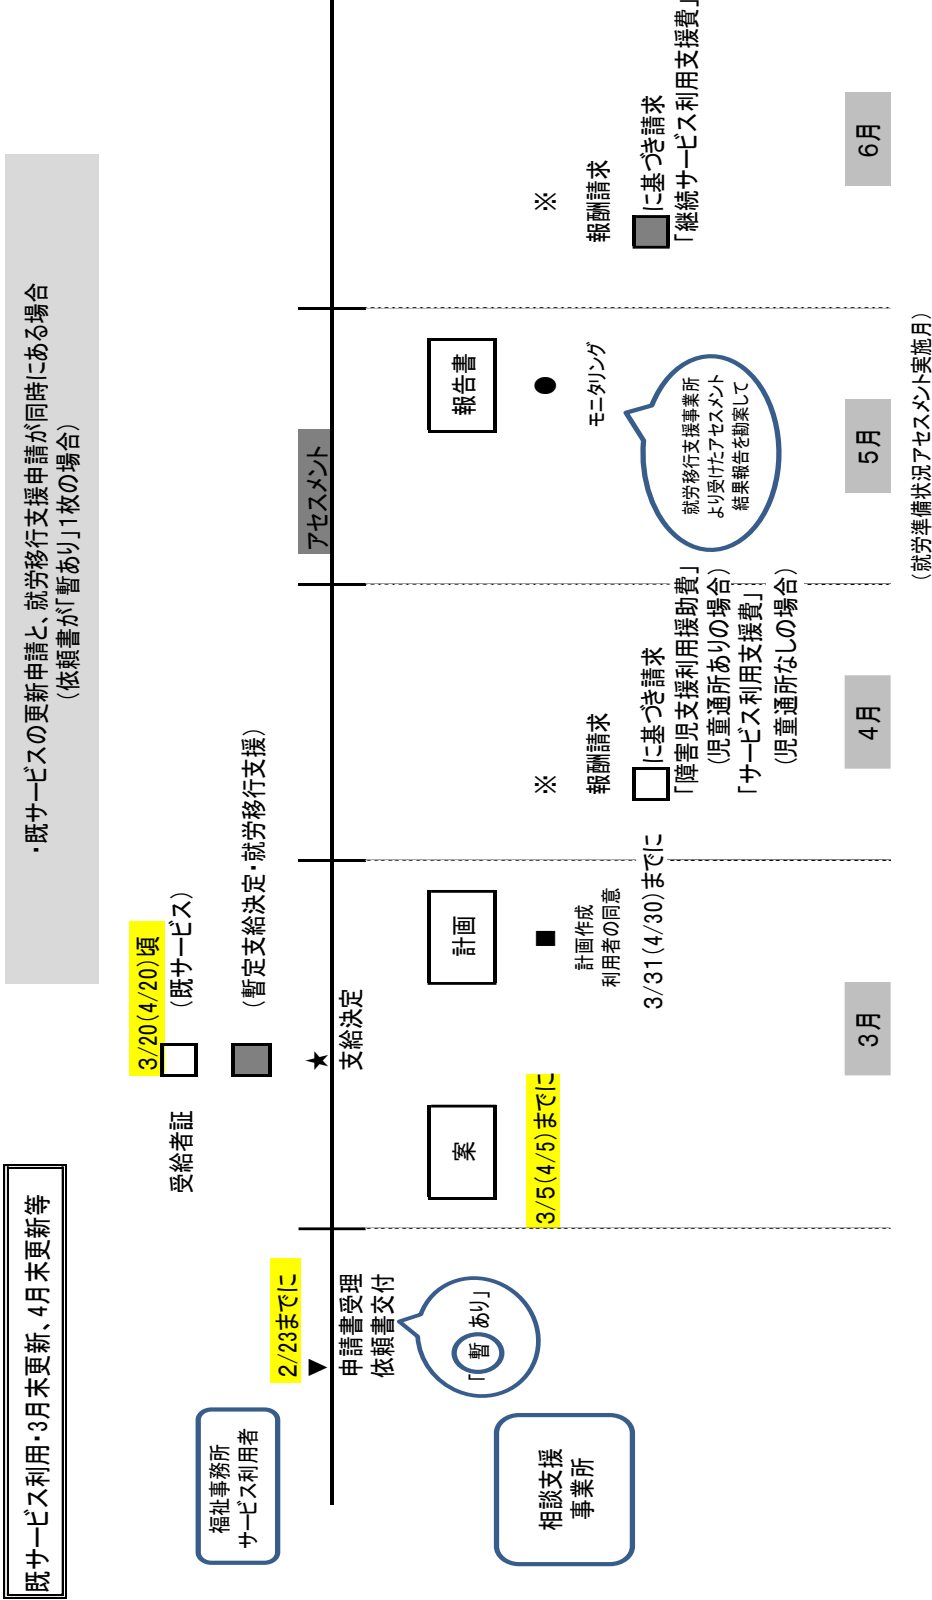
既サービス利用・3月末更新、4月末更新等

・既サービスの更新申請と、就労移行支援申請が同時にある場合
（依頼書が「暫あり」1枚の場合）

福祉事務所
サービス利用者

相談支援
事業所

2/23までに
▼
申請書受理
依頼書交付

「暫 あり」

受給者証

3/20(4/20)頃
（既サービス）
（暫定支給決定・就労移行支援）

★
支給決定

案

3/5(4/5)までに

計画

■
計画作成
利用者の同意

3/31(4/30)までに

※
報酬請求
に基づき請求
「障害児支援利用援助費」
（児童通所ありの場合）
「サービス利用支援費」
（児童通所なしの場合）

アセスメント

報告書

●
モニタリング

就労移行支援事業所より受けたアセスメント結果報告を勘案して

※
報酬請求
に基づき請求
「継続サービス利用支援費」

3月
4月
5月
6月

（就労準備状況アセスメント実施月）